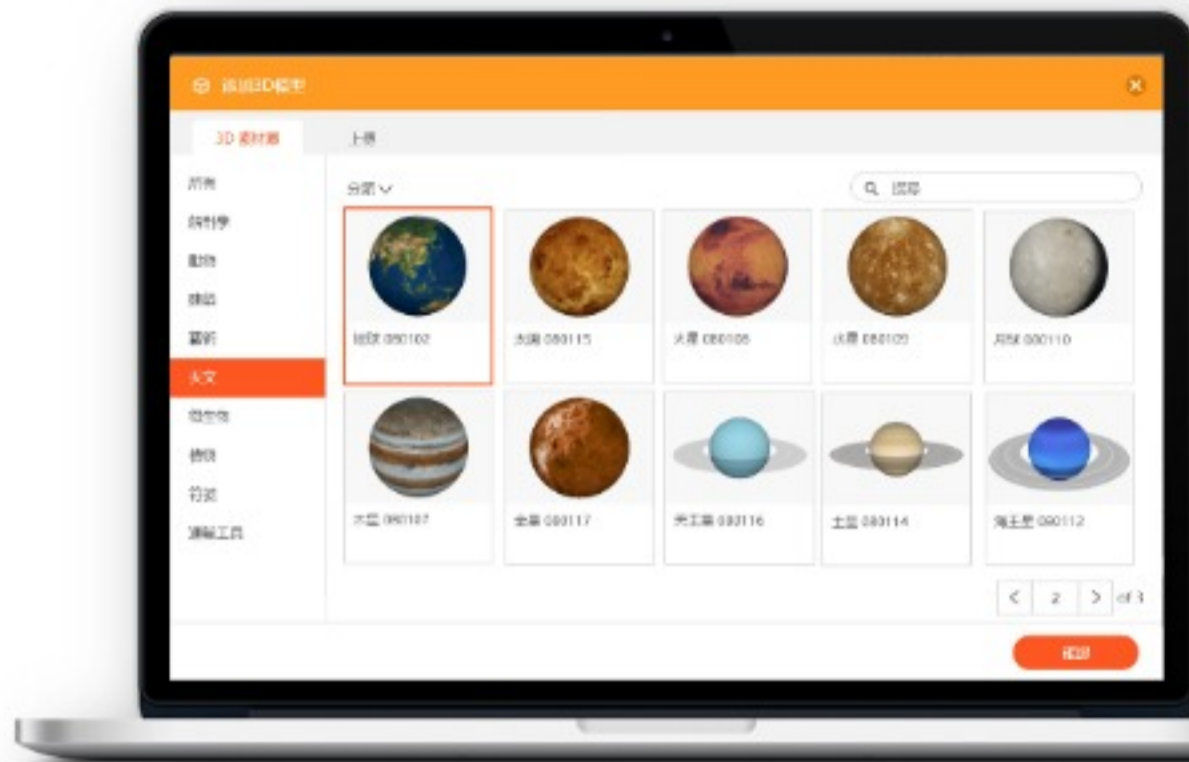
添加3D模型

3D素材库
上传

所有
物理学
動物
物品
医药
天文
微生物
植物
节日
通讯工具

分类
搜索

地球 080102
金星 080115
火星 080108
木星 080109
月球 080110
木星 080107
金星 080117
天王星 080116
土星 080114
海王星 080112

<
2
>
of 3

确定